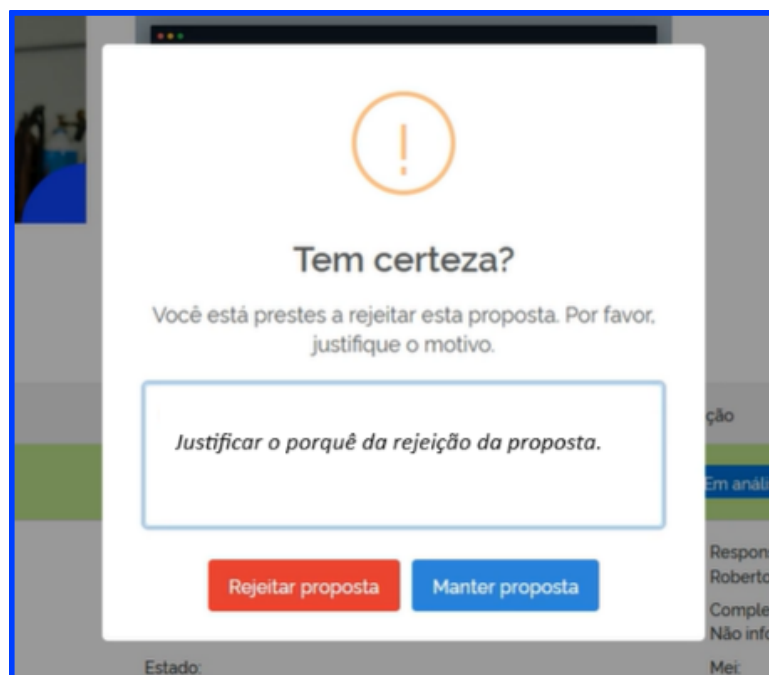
!

Tem certeza?

Você está prestes a rejeitar esta proposta. Por favor, justifique o motivo.

*Justificar o porquê da rejeição da proposta.*

Rejeitar proposta

Manter proposta

ção

Em anál

Respon
Roberto

Comple
Não info

Estado:

Mei: